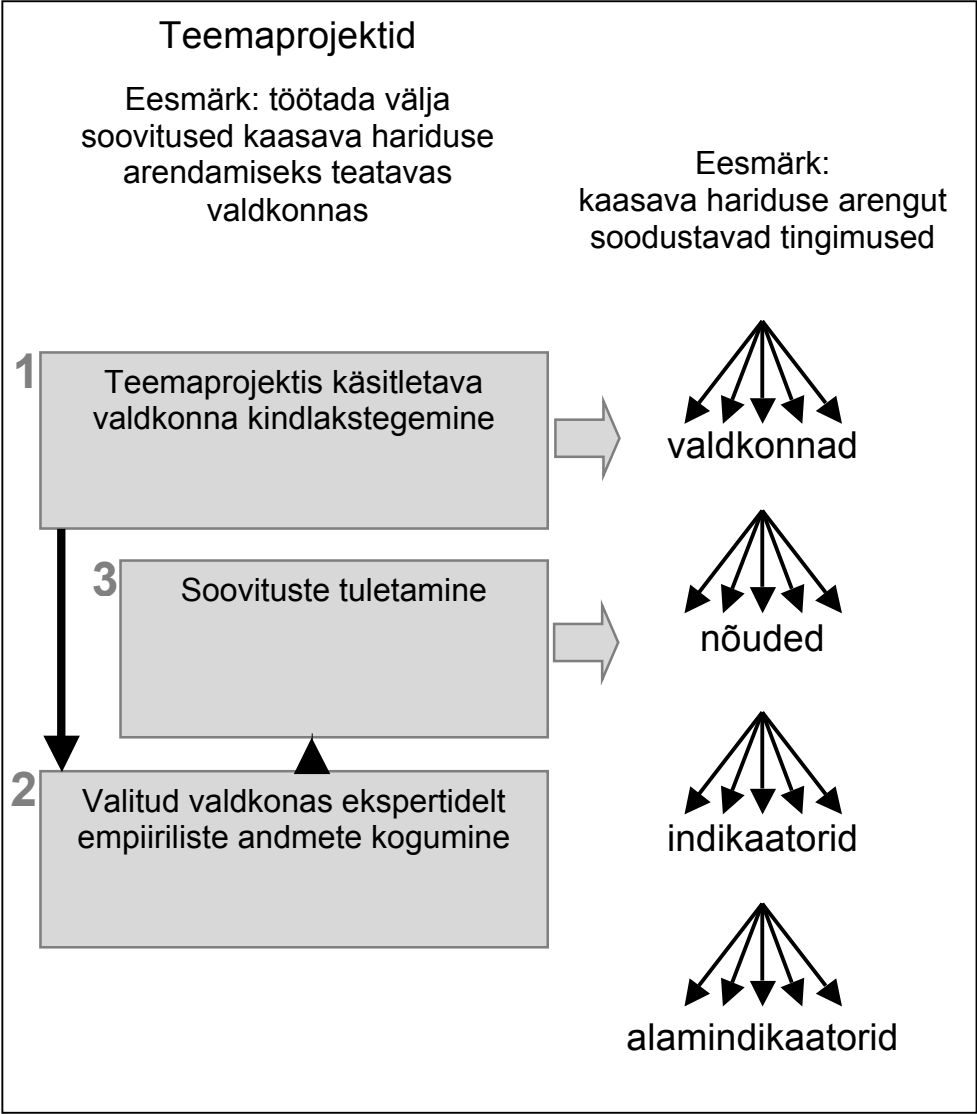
Teemaprojektid

Eesmärk: töötada välja soovitused kaasava hariduse arendamiseks teatavas valdkonnas

Eesmärk: kaasava hariduse arengut soodustavad tingimused

1 Teemaprojektis käsitletava valdkonna kindlakstegemine

3 Soovituste tuletamine

2 Valitud valdkonas ekspertidelt empiiriliste andmete kogumine

valdkonnad

nõuded

indikaatorid

alamindikaatorid